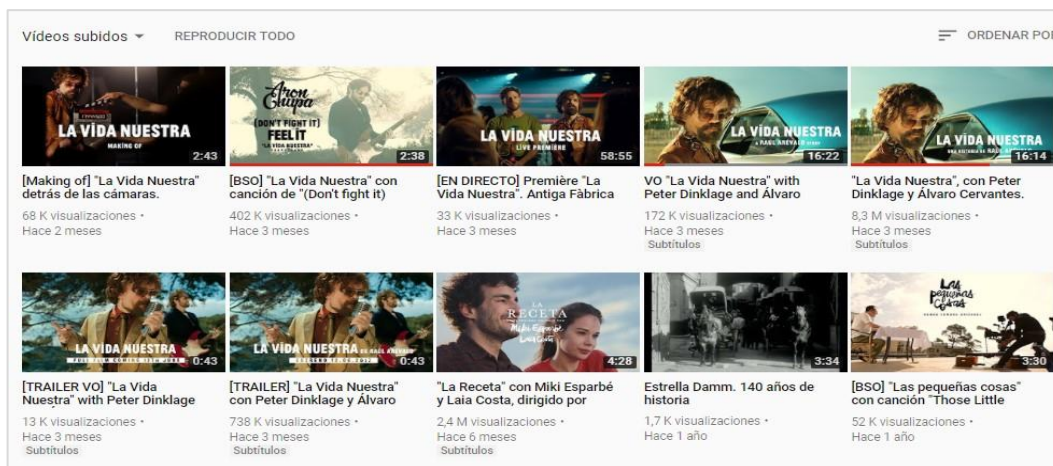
Vídeos subidos ▾ REPRODUCIR TODO

ORDENAR POR

LA VIDA NUESTRA
MAKING OF
2:43
[Making of] "La Vida Nuestra" detrás de las cámaras.
68 K visualizaciones • Hace 2 meses

Aron Chupa
(DON'T FIGHT IT) FEEL IT
2:38
[BSO] "La Vida Nuestra" con canción de "(Don't fight it)
402 K visualizaciones • Hace 3 meses

LA VIDA NUESTRA
LIVE PREMIERE
58:55
[EN DIRECTO] Première "La Vida Nuestra". Antiga Fàbrica
33 K visualizaciones • Hace 3 meses

LA VIDA NUESTRA
16:22
VO "La Vida Nuestra" with Peter Dinklage and Álvaro
172 K visualizaciones • Hace 3 meses
Subtítulos

LA VIDA NUESTRA
16:14
"La Vida Nuestra", con Peter Dinklage y Álvaro Cervantes.
8,3 M visualizaciones • Hace 3 meses
Subtítulos

LA VIDA NUESTRA
0:43
[TRAILER VO] "La Vida Nuestra" with Peter Dinklage
13 K visualizaciones • Hace 3 meses
Subtítulos

LA VIDA NUESTRA
0:43
[TRAILER] "La Vida Nuestra" con Peter Dinklage y Álvaro
738 K visualizaciones • Hace 3 meses
Subtítulos

LA RECETA
4:28
"La Receta" con Miki Esparbé y Laia Costa, dirigido por
2,4 M visualizaciones • Hace 6 meses
Subtítulos

3:34
Estrella Damm. 140 años de historia
1,7 K visualizaciones • Hace 1 año

Las pequeñas cosas
3:30
[BSO] "Las pequeñas cosas" con canción "Those Little
52 K visualizaciones • Hace 1 año